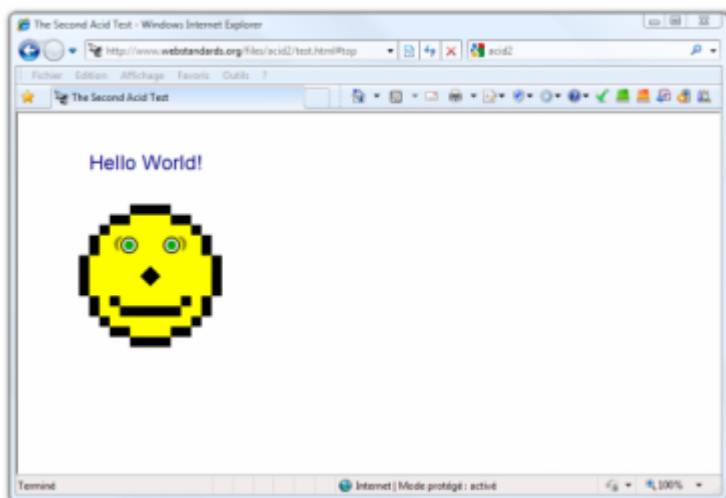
The Second Acid Test - Windows Internet Explorer

http://www.webstandards.org/files/acid2/test.html#top

acid2

Fichier Edition Affichage Favoris Outils ?

The Second Acid Test

Hello World!

Terminé

Internet | Mode protégé : activé

100%